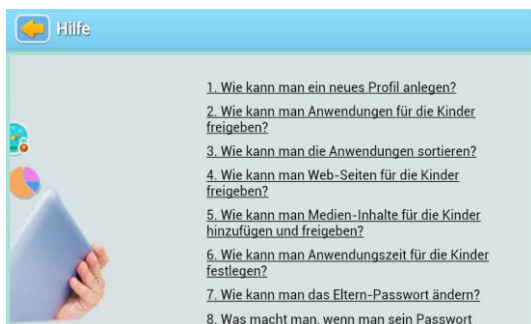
Hilfe

1. Wie kann man ein neues Profil anlegen?

2. Wie kann man Anwendungen für die Kinder freigeben?

3. Wie kann man die Anwendungen sortieren?

4. Wie kann man Web-Seiten für die Kinder freigeben?

5. Wie kann man Medien-Inhalte für die Kinder hinzufügen und freigeben?

6. Wie kann man Anwendungszeit für die Kinder festlegen?

7. Wie kann man das Eltern-Passwort ändern?

8. Was macht man, wenn man sein Passwort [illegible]